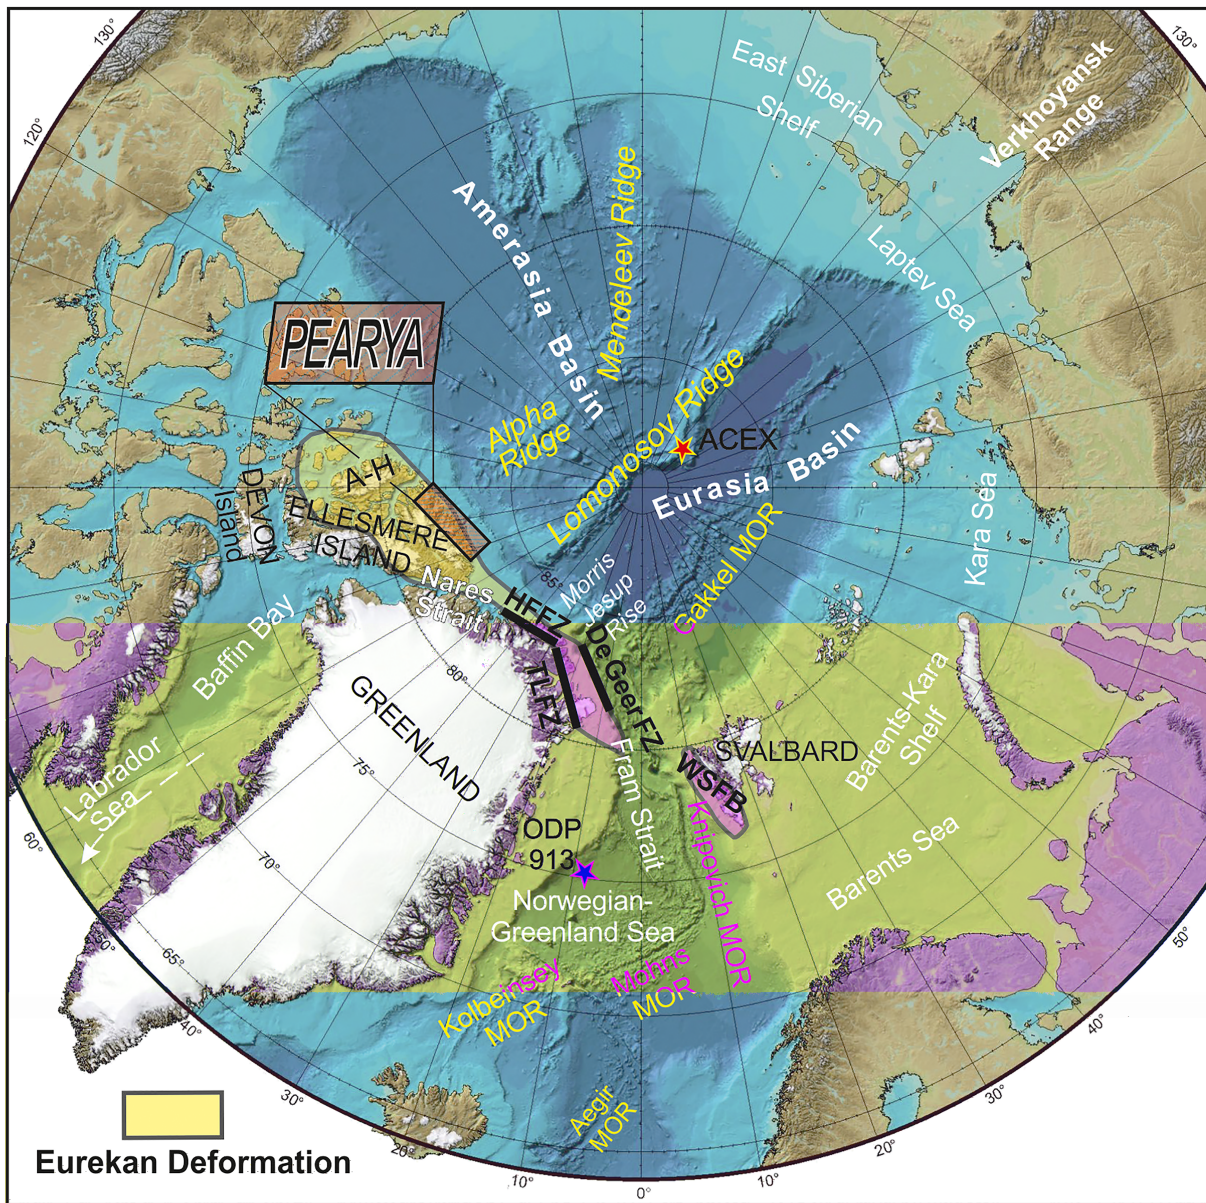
130°
130°
120°
East Siberian Shelf
Verkhoyansk Range
Amerasia Basin
Mendeleev Ridge
Laptev Sea
PEARYA
Alpha Ridge
Lomonosov Ridge
ACEX
Eurasia Basin
A-H
DEVON Island
ELLESMERE ISLAND
Kara Sea
Gakkel MOR
85°
Morris Jesup Rise
Nares Strait
HFFZ
De Geer FZ
Baffin Bay
80°
TLFZ
GREENLAND
SVALBARD
Barents-Kara Shelf
75°
Fram Strait
WSFB
Labrador Sea
60°
ODP 913
Knipovich MOR
Barents Sea
70°
Norwegian-Greenland Sea
65°
Kolbeinsey MOR
Mohns MOR
50°
40°
40°
30°
Aegir MOR
30°
20°
20°
10°
0°
10°
Eurekan Deformation